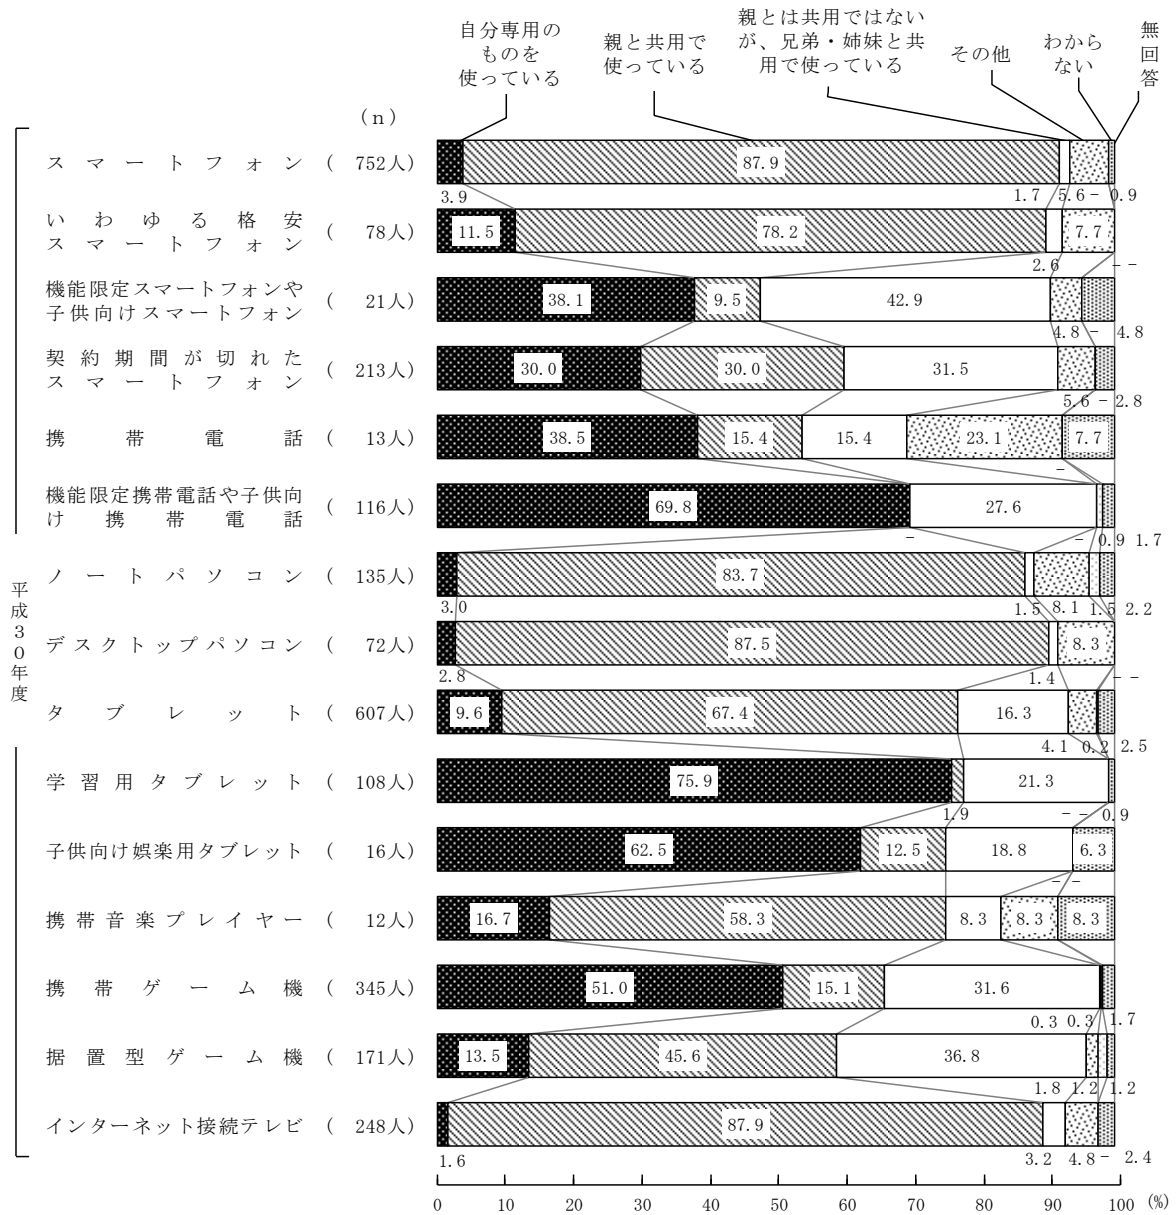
自分専用のものを使っている
親と共用で使っている
親とは共用ではないが、兄弟・姉妹と共用で使っている
その他
わからない
無回答

(n)

平成30年度

スマートフォン (752人) 3.9 87.9 1.7 5.6 - 0.9
いわゆる格安スマートフォン (78人) 11.5 78.2 2.6 7.7 - -
機能限定スマートフォンや子供向けスマートフォン (21人) 38.1 9.5 42.9 4.8 - 4.8
契約期間が切れたスマートフォン (213人) 30.0 30.0 31.5 5.6 - 2.8
携帯電話 (13人) 38.5 15.4 15.4 23.1 - 7.7
機能限定携帯電話や子供向け携帯電話 (116人) 69.8 27.6 - - 0.9 1.7
ノートパソコン (135人) 3.0 83.7 1.5 8.1 1.5 2.2
デスクトップパソコン (72人) 2.8 87.5 1.4 8.3 - -
タブレット (607人) 9.6 67.4 16.3 4.1 0.2 2.5
学習用タブレット (108人) 75.9 1.9 21.3 - - 0.9
子供向け娯楽用タブレット (16人) 62.5 12.5 18.8 - - 6.3
携帯音楽プレイヤー (12人) 16.7 58.3 8.3 8.3 8.3
携帯ゲーム機 (345人) 51.0 15.1 31.6 0.3 0.3 1.7
据置型ゲーム機 (171人) 13.5 45.6 36.8 1.8 1.2 1.2
インターネット接続テレビ (248人) 1.6 87.9 3.2 4.8 - 2.4

0 10 20 30 40 50 60 70 80 90 100 (%)